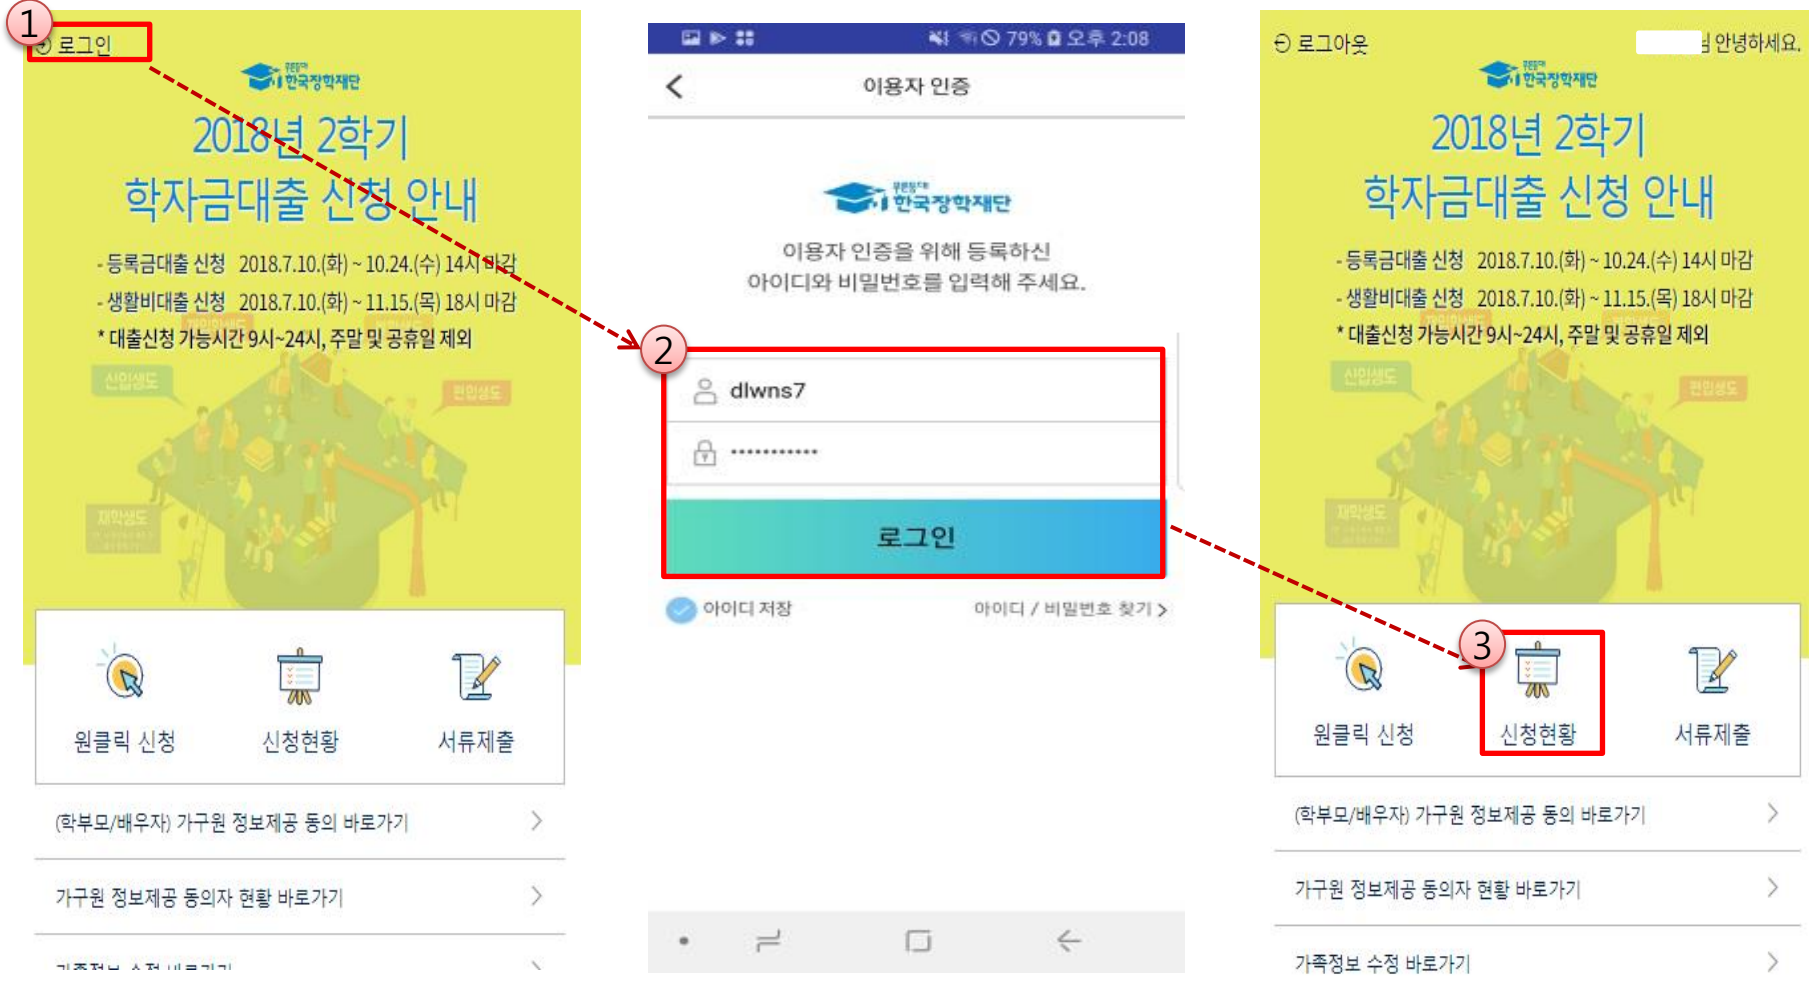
1

로그인

한국장학재단

2018년 2학기
학자금대출 신청 안내

- 등록금대출 신청 2018.7.10.(화) ~ 10.24.(수) 14시 마감
- 생활비대출 신청 2018.7.10.(화) ~ 11.15.(목) 18시 마감
* 대출신청 가능시간 9시~24시, 주말 및 공휴일 제외

신입생도

편입생도

재학생도

원클릭 신청

신청현황

서류제출

(학부모/배우자) 가구원 정보제공 동의 바로가기

가구원 정보제공 동의자 현황 바로가기

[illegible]

79% 오후 2:08

이용자 인증

한국장학재단

이용자 인증을 위해 등록하신
아이디와 비밀번호를 입력해 주세요.

2

dlwns7

············

로그인

아이디 저장

아이디 / 비밀번호 찾기 >

로그아웃

님 안녕하세요.

한국장학재단

2018년 2학기
학자금대출 신청 안내

- 등록금대출 신청 2018.7.10.(화) ~ 10.24.(수) 14시 마감
- 생활비대출 신청 2018.7.10.(화) ~ 11.15.(목) 18시 마감
* 대출신청 가능시간 9시~24시, 주말 및 공휴일 제외

신입생도

편입생도

재학생도

3

원클릭 신청

신청현황

서류제출

(학부모/배우자) 가구원 정보제공 동의 바로가기

가구원 정보제공 동의자 현황 바로가기

가족정보 수정 바로가기